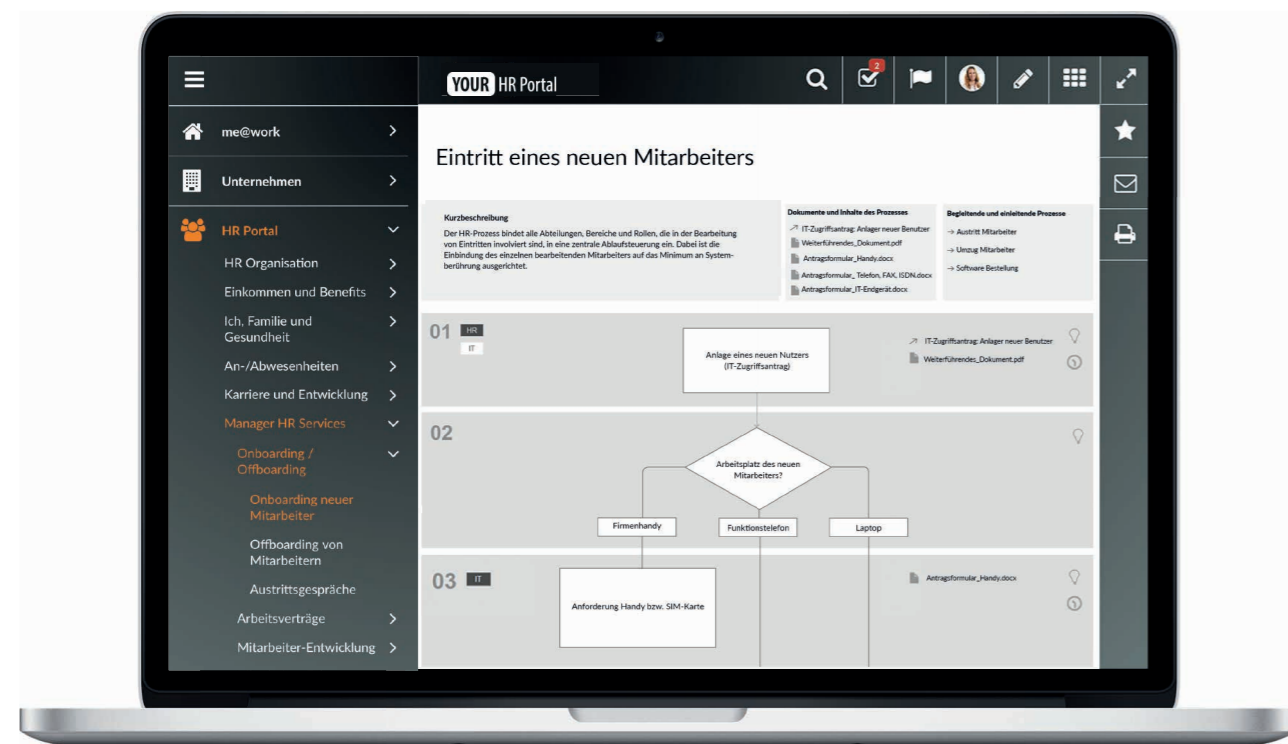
YOUR HR Portal

2

me@work

Unternehmen

HR Portal

HR Organisation

Einkommen und Benefits

Ich, Familie und Gesundheit

An-/Abwesenheiten

Karriere und Entwicklung

Manager HR Services

Onboarding / Offboarding

Onboarding neuer Mitarbeiter

Offboarding von Mitarbeitern

Austrittsgespräche

Arbeitsverträge

Mitarbeiter-Entwicklung

Eintritt eines neuen Mitarbeiters

Kurzbeschreibung

Der HR-Prozess bindet alle Abteilungen, Bereiche und Rollen, die in der Bearbeitung von Eintritten involviert sind, in eine zentrale Ablaufsteuerung ein. Dabei ist die Einbindung des einzelnen bearbeitenden Mitarbeiters auf das Minimum an Systemberührung ausgerichtet.

Dokumente und Inhalte des Prozesses

IT-Zugriffsantrag: Anlagen neuer Benutzer

Weiterführendes_Dokument.pdf

Antragsformular_Handy.docx

Antragsformular_Telefon, FAX, ISDN.docx

Antragsformular_IT-Endgerät.docx

Begleitende und einleitende Prozesse

→ Austritt Mitarbeiter

→ Umzug Mitarbeiter

→ Software Bestellung

01 HR IT

Anlage eines neuen Nutzers (IT-Zugriffsantrag)

IT-Zugriffsantrag: Anlagen neuer Benutzer

Weiterführendes_Dokument.pdf

02

Arbeitsplatz des neuen Mitarbeiters?

Firmenhandy

Funktionstelefon

Laptop

03 IT

Anforderung Handy bzw. SIM-Karte

Antragsformular_Handy.docx